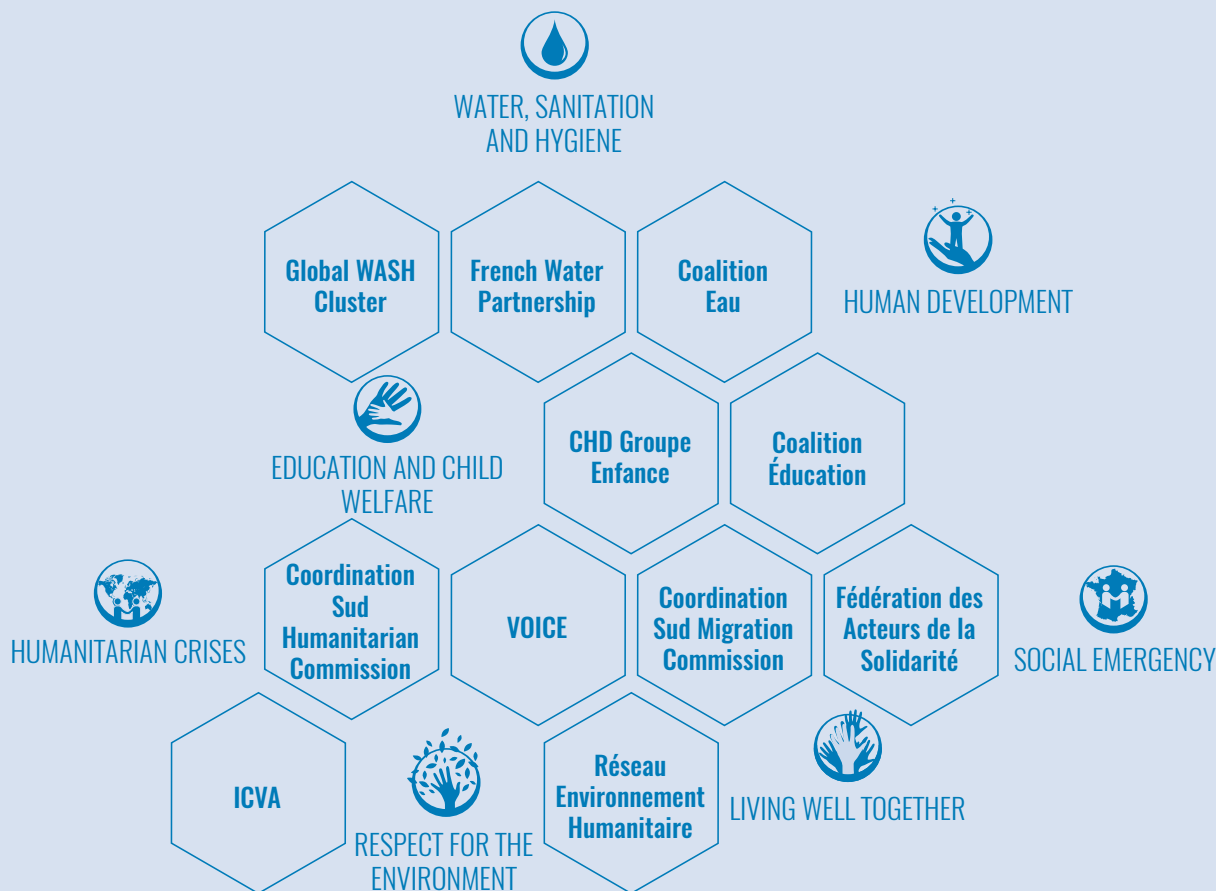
WATER, SANITATION AND HYGIENE

Global WASH Cluster

French Water Partnership

Coalition Eau

HUMAN DEVELOPMENT

EDUCATION AND CHILD WELFARE

CHD Groupe Enfance

Coalition Éducation

HUMANITARIAN CRISES

Coordination Sud Humanitarian Commission

VOICE

Coordination Sud Migration Commission

Fédération des Acteurs de la Solidarité

SOCIAL EMERGENCY

ICVA

RESPECT FOR THE ENVIRONMENT

Réseau Environnement Humanitaire

LIVING WELL TOGETHER